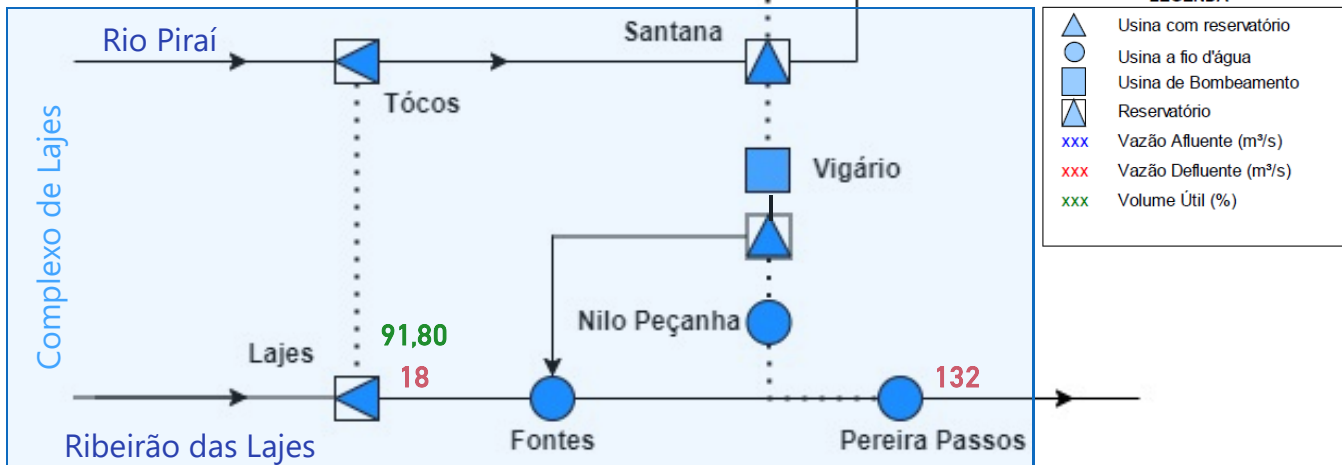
Rio Piraí

Santana

Tócos

Vigário

Complexo de Lajes

Nilo Peçanha

91,80

Lajes

18

132

Ribeirão das Lajes

Fontes

Pereira Passos

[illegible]

Usina com reservatório

Usina a fio d'água

Usina de Bombeamento

Reservatório

xxx Vazão Afluente (m³/s)

xxx Vazão Defluente (m³/s)

xxx Volume Útil (%)